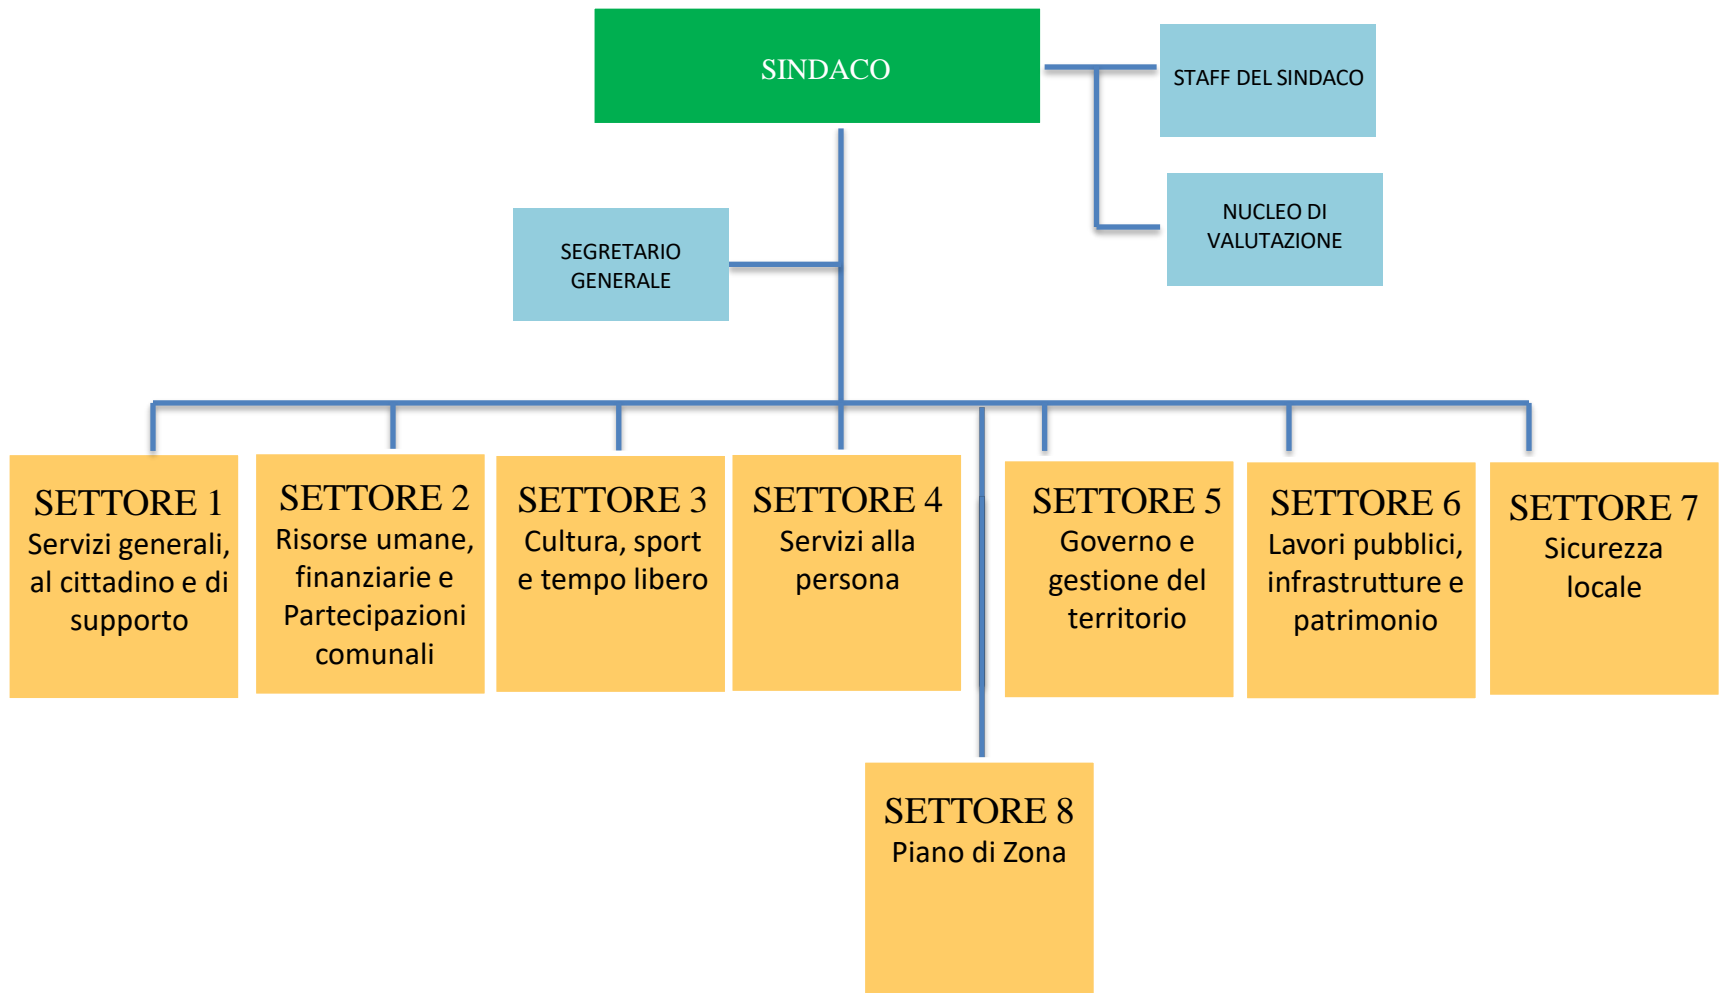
SINDACO

STAFF DEL SINDACO

NUCLEO DI VALUTAZIONE

SEGRETARIO GENERALE

SETTORE 1
Servizi generali, al cittadino e di supporto

SETTORE 2
Risorse umane, finanziarie e Partecipazioni comunali

SETTORE 3
Cultura, sport e tempo libero

SETTORE 4
Servizi alla persona

SETTORE 5
Governo e gestione del territorio

SETTORE 6
Lavori pubblici, infrastrutture e patrimonio

SETTORE 7
Sicurezza locale

SETTORE 8
Piano di Zona